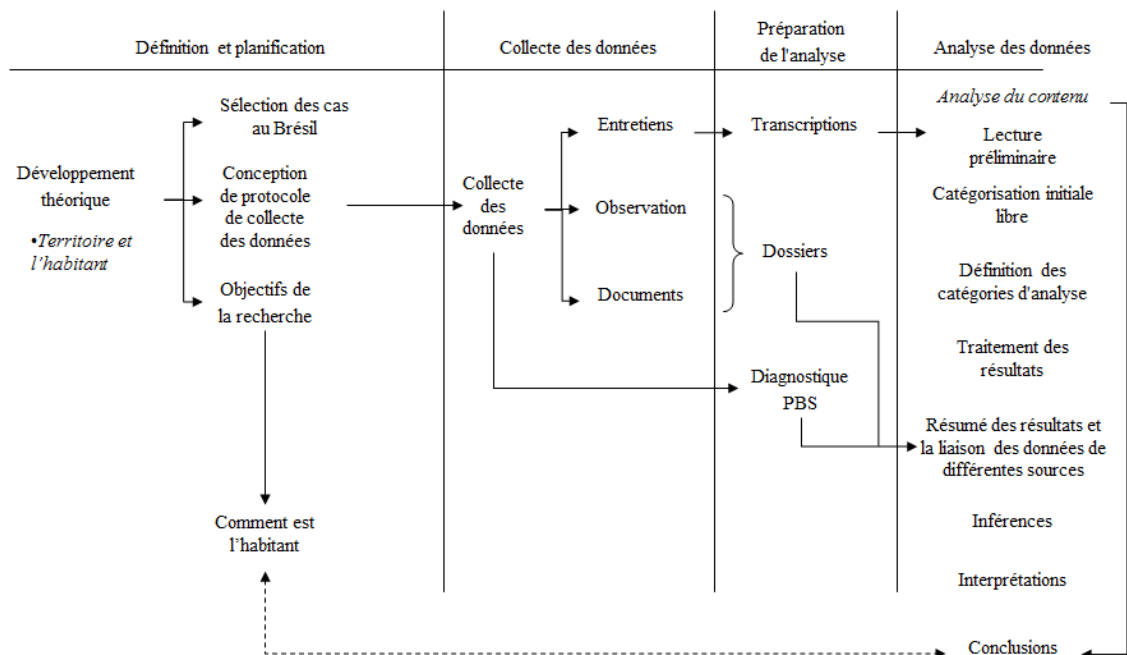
Définition et planification

Collecte des données

Préparation de l'analyse

Analyse des données

Développement théorique

•Territoire et l'habitant

Sélection des cas au Brésil

Conception de protocole de collecte des données

Objectifs de la recherche

Comment est l'habitant

Collecte des données

Entretiens

Observation

Documents

Transcriptions

Dossiers

Diagnostique PBS

Analyse du contenu

Lecture préliminaire

Catégorisation initiale libre

Définition des catégories d'analyse

Traitement des résultats

Résumé des résultats et la liaison des données de différentes sources

Inférences

Interprétations

Conclusions